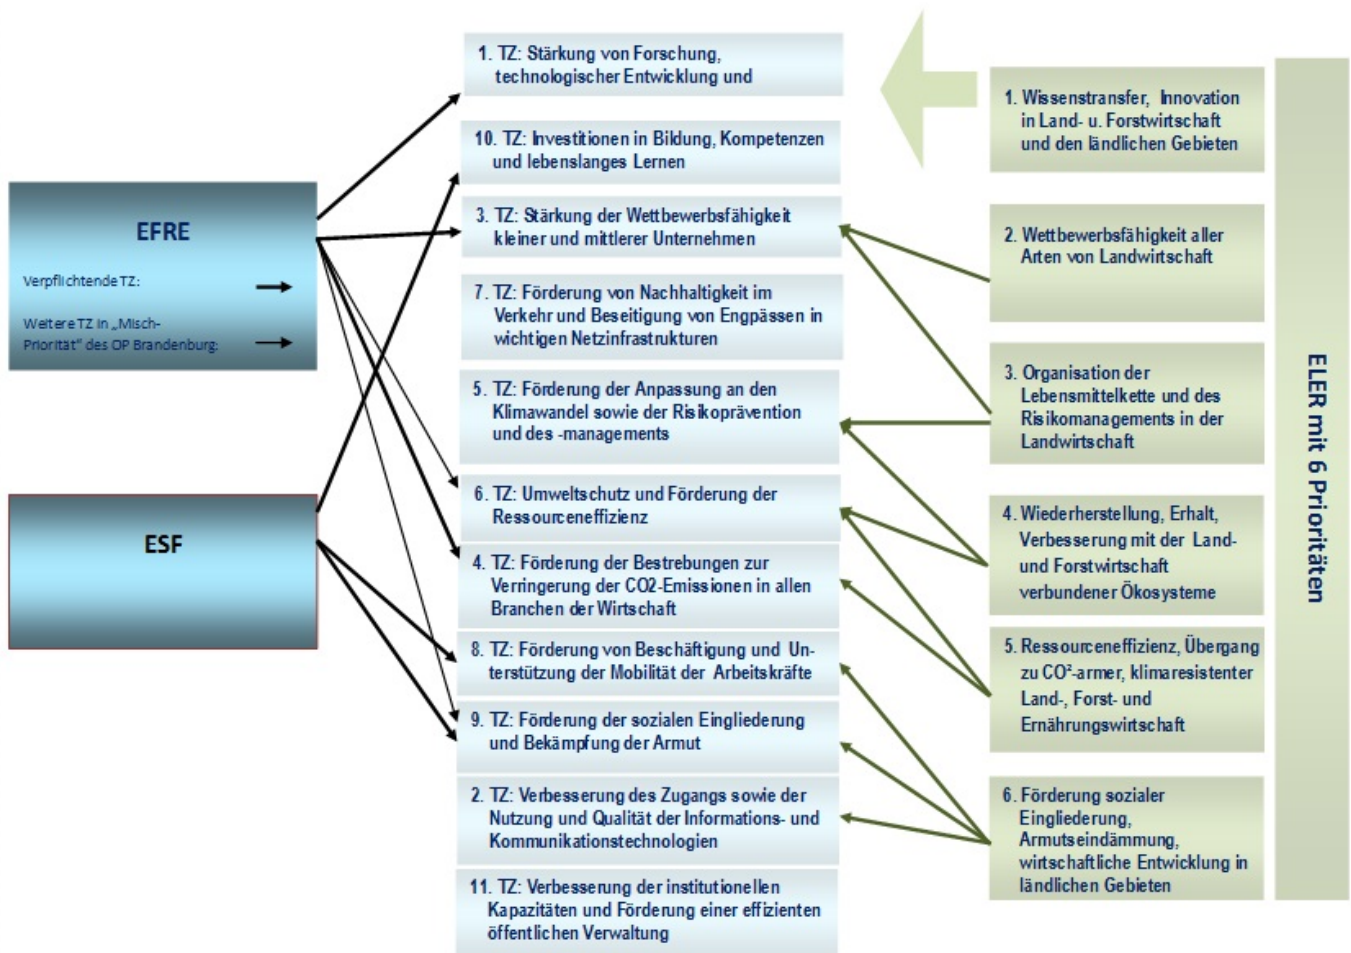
EFRE

Verpflichtende TZ:

Weitere TZ in „Misch-Priorität" des OP Brandenburg:

ESF

1. TZ: Stärkung von Forschung, technologischer Entwicklung und

10. TZ: Investitionen in Bildung, Kompetenzen und lebenslanges Lernen

3. TZ: Stärkung der Wettbewerbsfähigkeit kleiner und mittlerer Unternehmen

7. TZ: Förderung von Nachhaltigkeit im Verkehr und Beseitigung von Engpässen in wichtigen Netzinfrastrukturen

5. TZ: Förderung der Anpassung an den Klimawandel sowie der Risikoprävention und des -managements

6. TZ: Umweltschutz und Förderung der Ressourceneffizienz

4. TZ: Förderung der Bestrebungen zur Verringerung der CO2-Emissionen in allen Branchen der Wirtschaft

8. TZ: Förderung von Beschäftigung und Unterstützung der Mobilität der Arbeitskräfte

9. TZ: Förderung der sozialen Eingliederung und Bekämpfung der Armut

2. TZ: Verbesserung des Zugangs sowie der Nutzung und Qualität der Informations- und Kommunikationstechnologien

11. TZ: Verbesserung der institutionellen Kapazitäten und Förderung einer effizienten öffentlichen Verwaltung

1. Wissenstransfer, Innovation in Land- u. Forstwirtschaft und den ländlichen Gebieten

2. Wettbewerbsfähigkeit aller Arten von Landwirtschaft

3. Organisation der Lebensmittelkette und des Risikomanagements in der Landwirtschaft

4. Wiederherstellung, Erhalt, Verbesserung mit der Land- und Forstwirtschaft verbundener Ökosysteme

5. Ressourceneffizienz, Übergang zu CO²-armer, klimaresistenter Land-, Forst- und Ernährungswirtschaft

6. Förderung sozialer Eingliederung, Armutseindämmung, wirtschaftliche Entwicklung in ländlichen Gebieten

ELER mit 6 Prioritäten